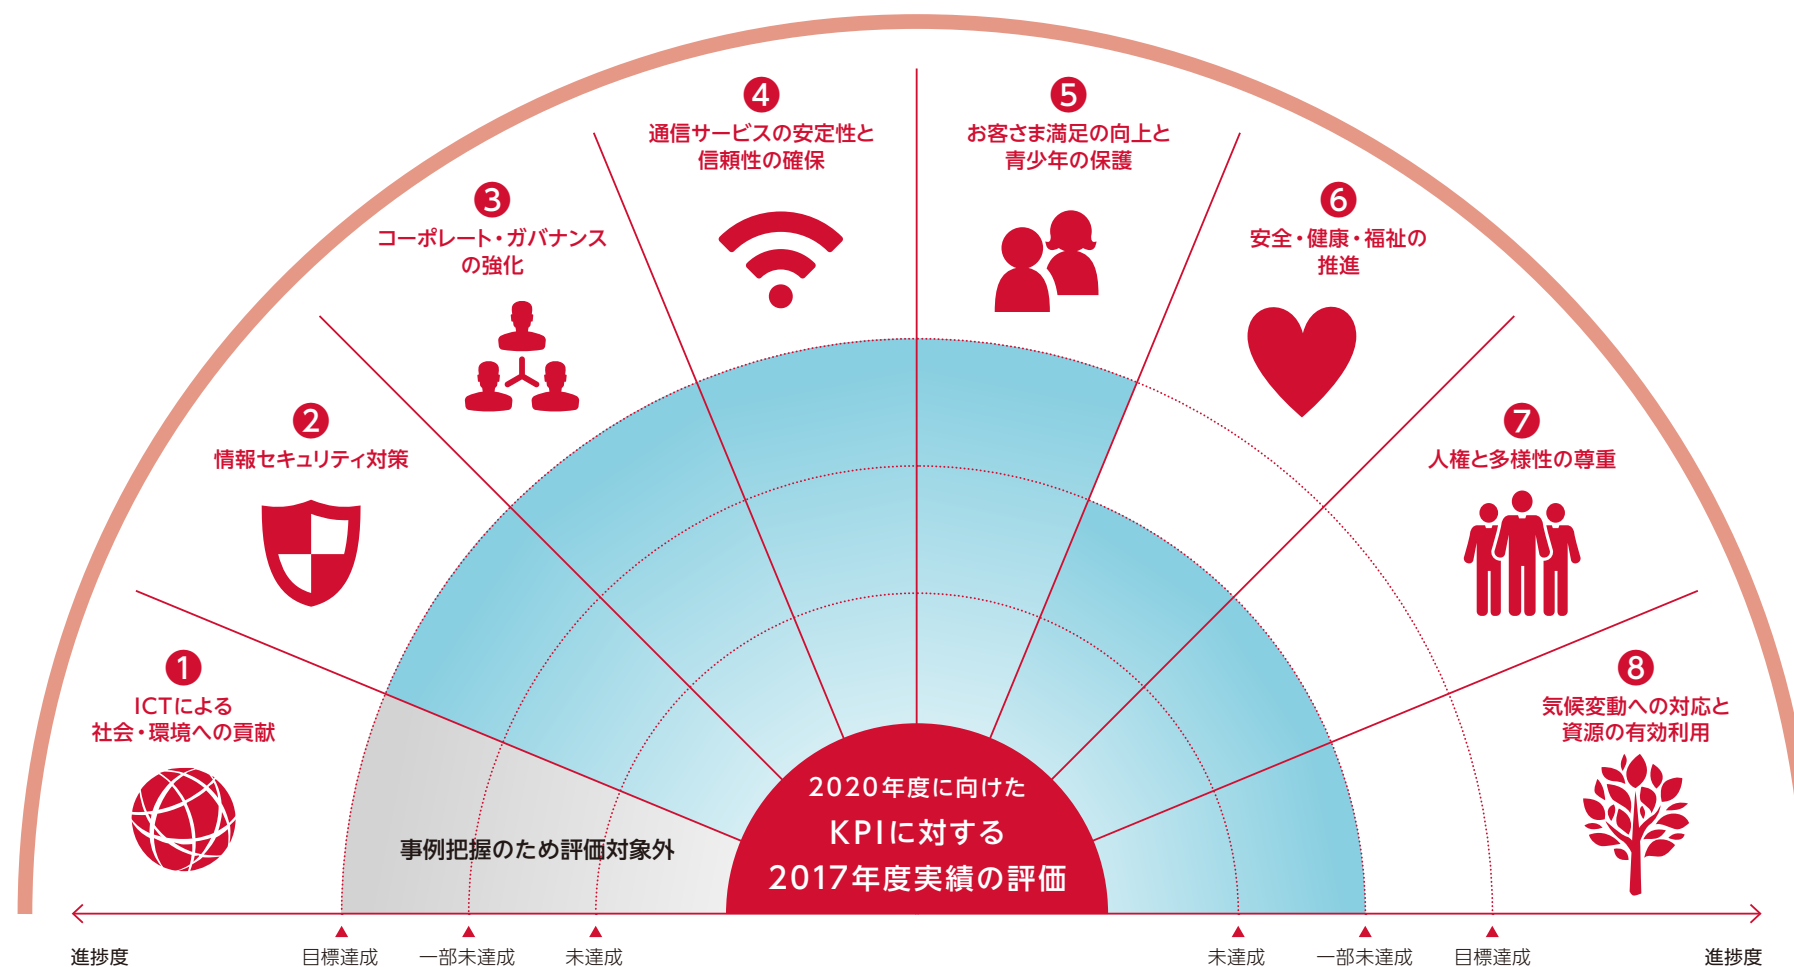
4
通信サービスの安定性と信頼性の確保

5
お客さま満足の向上と青少年の保護

3
コーポレート・ガバナンスの強化

6
安全・健康・福祉の推進

2
情報セキュリティ対策

7
人権と多様性の尊重

1
ICTによる社会・環境への貢献

8
気候変動への対応と資源の有効利用

事例把握のため評価対象外

2020年度に向けた
KPIに対する
2017年度実績の評価

進捗度　目標達成　一部未達成　未達成　未達成　一部未達成　目標達成　進捗度